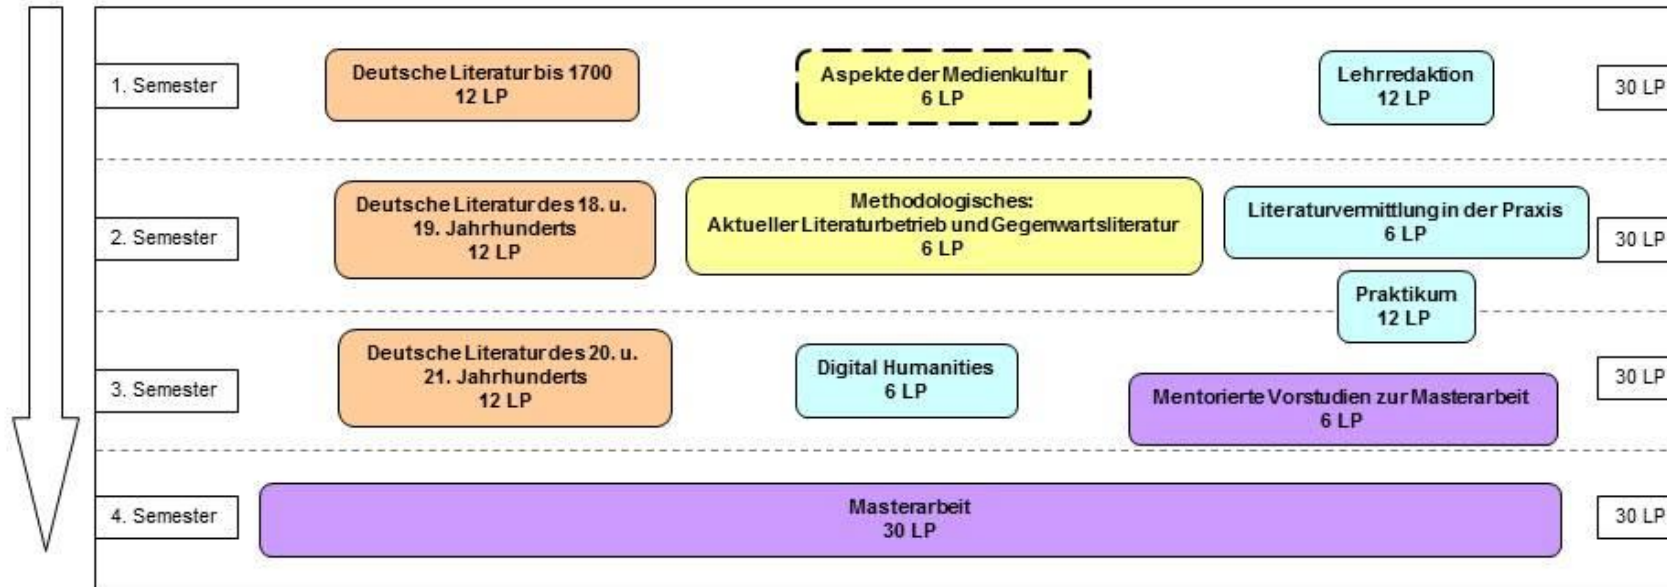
1. Semester

Deutsche Literatur bis 1700
12 LP

Aspekte der Medienkultur
6 LP

Lehrredaktion
12 LP

30 LP

2. Semester

Deutsche Literatur des 18. u. 19. Jahrhunderts
12 LP

Methodologisches:
Aktueller Literaturbetrieb und Gegenwartsliteratur
6 LP

Literaturvermittlung in der Praxis
6 LP

30 LP

Praktikum
12 LP

3. Semester

Deutsche Literatur des 20. u. 21. Jahrhunderts
12 LP

Digital Humanities
6 LP

30 LP

Mentorierte Vorstudien zur Masterarbeit
6 LP

4. Semester

Masterarbeit
30 LP

30 LP